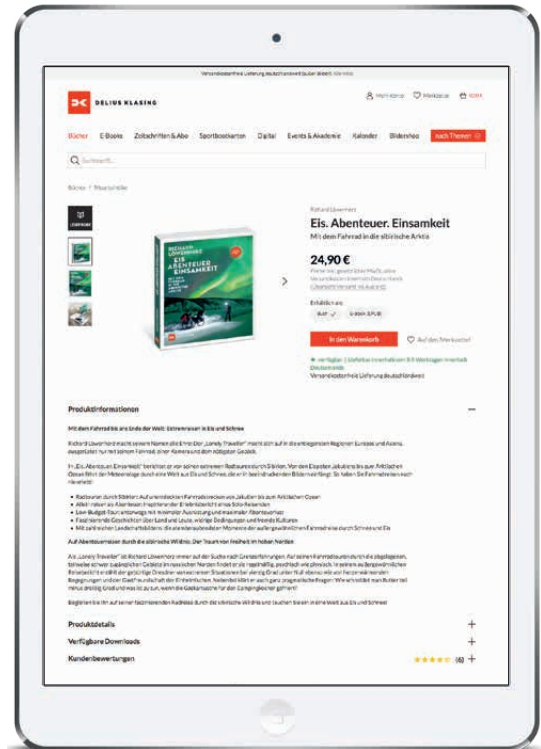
DELIUS KLASING

Mein Konto Merkzettel Warenkorb

Bücher E-Books Zeitschriften & Abo Sportbootkarten Digital Events & Akademie Kalender Bildershop

Q Suchbegriff...

Bücher / Reiseberichte

Richard Löwenherz

Eis. Abenteuer. Einsamkeit

Mit dem Fahrrad in die sibirische Arktis

24,90 €

Erhältlich als:

In den Warenkorb

Auf den Merkzettel

Versandkostenfreie Lieferung deutschlandweit

Produktinformationen

Produktdetails

Verfügbare Downloads

Kundenbewertungen (6)